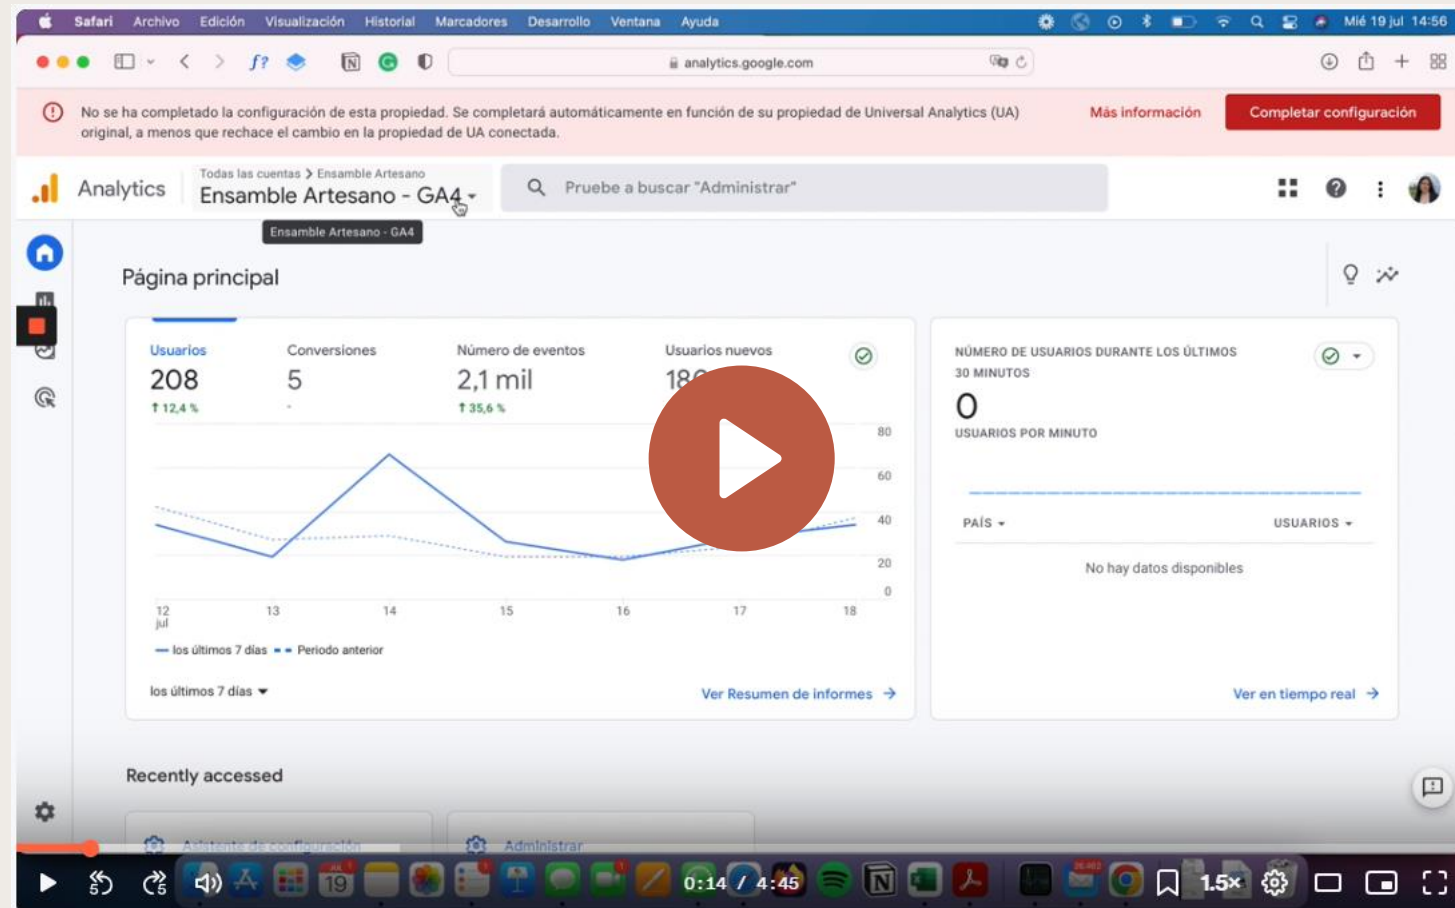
Safari Archivo Edición Visualización Historial Marcadores Desarrollo Ventana Ayuda

Mié 19 jul 14:56

analytics.google.com

No se ha completado la configuración de esta propiedad. Se completará automáticamente en función de su propiedad de Universal Analytics (UA) original, a menos que rechace el cambio en la propiedad de UA conectada.

Más información

Completar configuración

Analytics

Todas las cuentas > Ensamble Artesano

Ensamble Artesano - GA4

Pruebe a buscar "Administrar"

Ensamble Artesano - GA4

Página principal

| Usuarios | Conversiones | Número de eventos | Usuarios nuevos |
|---|---|---|---|
| 208 | 5 | 2,1 mil | 18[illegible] |
| ↑ 12,4 % | - | ↑ 35,6 % | |

80
60
40
20
0

12 jul 13 14 15 16 17 18

los últimos 7 días Periodo anterior

los últimos 7 días

Ver Resumen de informes →

NÚMERO DE USUARIOS DURANTE LOS ÚLTIMOS 30 MINUTOS

0

USUARIOS POR MINUTO

PAÍS

USUARIOS

No hay datos disponibles

Ver en tiempo real →

Recently accessed

Asistente de configuración

Administrar

19

0:14 / 4:45

1.5×